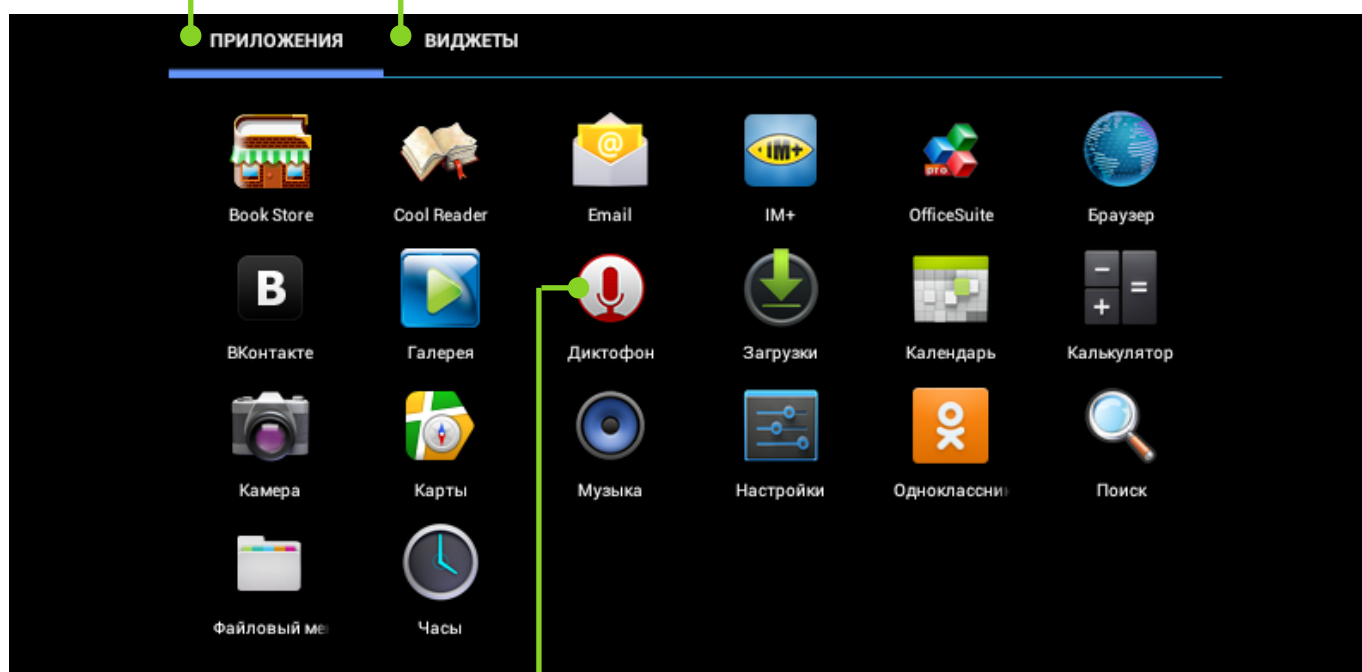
ПРИЛОЖЕНИЯ ВИДЖЕТЫ

Book Store
Cool Reader
Email
IM+
OfficeSuite
Браузер

B
ВКонтакте
Галерея
Диктофон
Загрузки
Календарь
Калькулятор

Камера
Карты
Музыка
Настройки
Одноклассни
Поиск

Файловый ме
Часы